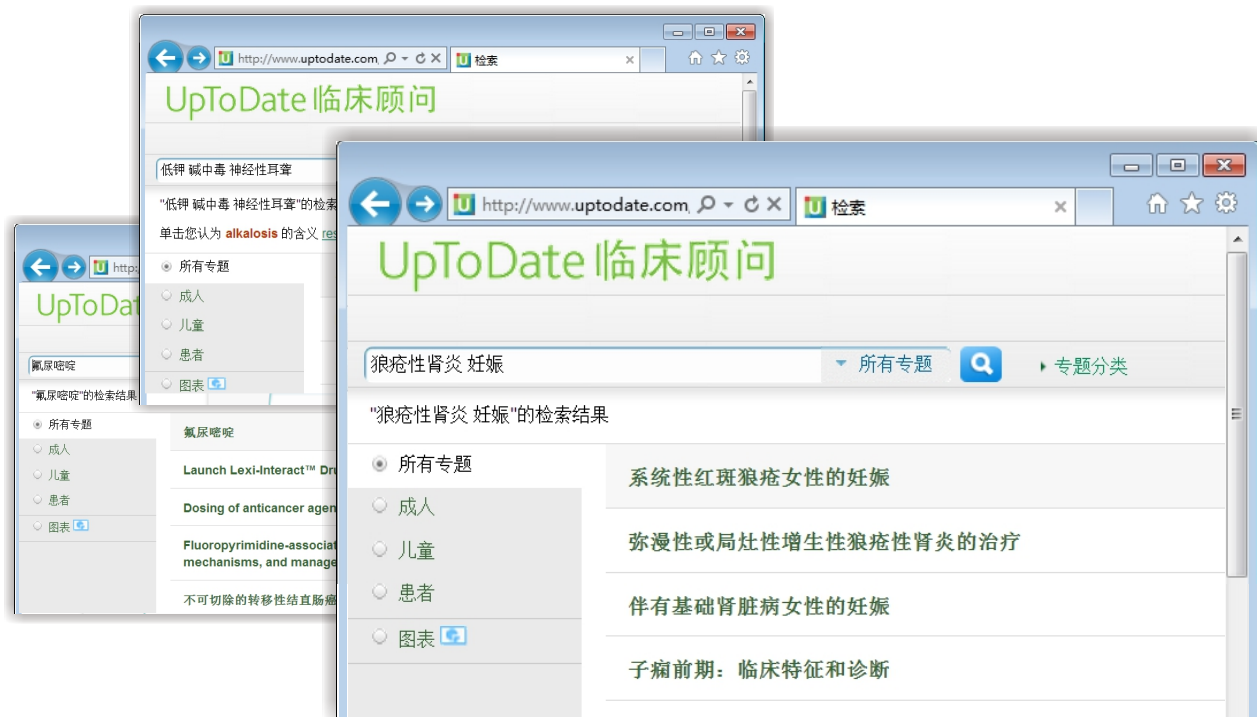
http://www.uptodate.com 检索

UpToDate 临床顾问

低钾 碱中毒 神经性耳聋

"低钾 碱中毒 神经性耳聋"的检索

单击您认为 alkalosis 的含义 res

所有专题
成人
儿童
患者
图表

http:

UpToDa

氟尿嘧啶

"氟尿嘧啶"的检索结果

所有专题
成人
儿童
患者
图表

氟尿嘧啶

Launch Lexi-Interact™ Dru

Dosing of anticancer agen

Fluoropyrimidine-associat mechanisms, and manage

不可切除的转移性结直肠癌

http://www.uptodate.com 检索

UpToDate 临床顾问

狼疮性肾炎 妊娠 所有专题 专题分类

"狼疮性肾炎 妊娠"的检索结果

所有专题
成人
儿童
患者
图表

系统性红斑狼疮女性的妊娠

弥漫性或局灶性增生性狼疮性肾炎的治疗

伴有基础肾脏病女性的妊娠

子痫前期：临床特征和诊断